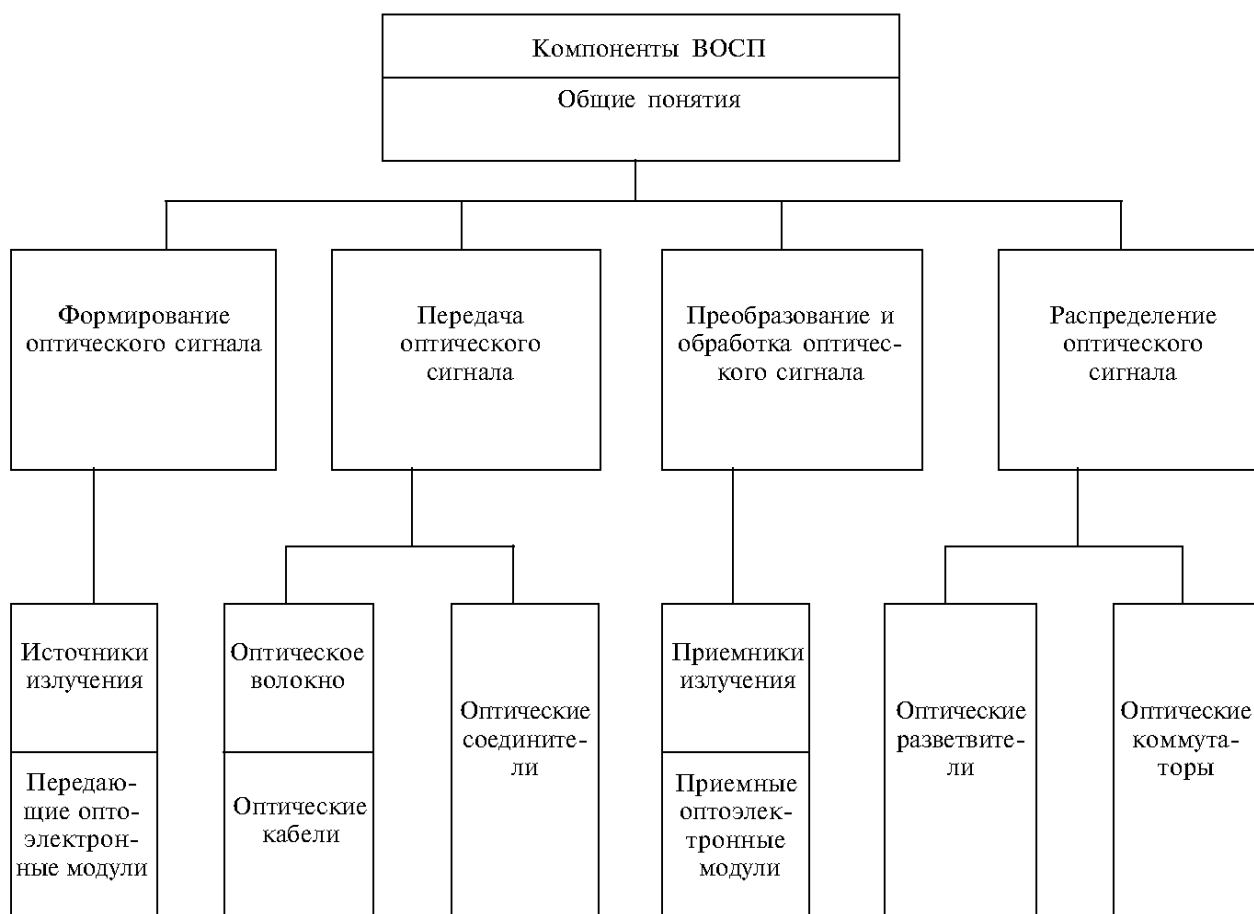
Компоненты ВОСП

Общие понятия

Формирование оптического сигнала

Передача оптического сигнала

Преобразование и обработка оптического сигнала

Распределение оптического сигнала

Источники излучения

Передающие оптоэлектронные модули

Оптическое волокно

Оптические кабели

Оптические соединители

Приемники излучения

Приемные оптоэлектронные модули

Оптические разветвители

Оптические коммутаторы